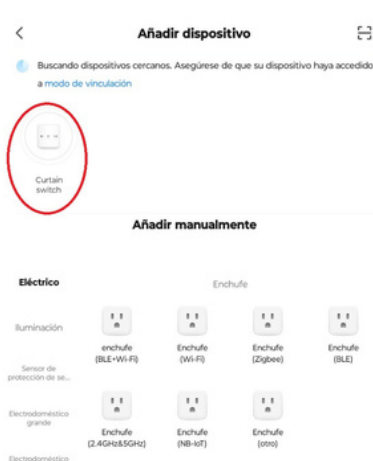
<
Añadir dispositivo

Buscando dispositivos cercanos. Asegúrese de que su dispositivo haya accedido a modo de vinculación

Curtain switch

Añadir manualmente

Eléctrico

Enchufe

Iluminación

Sensor de protección de se...

Electrodoméstico grande

Electrodoméstico

enchufe (BLE+Wi-Fi)

Enchufe (Wi-Fi)

Enchufe (Zigbee)

Enchufe (BLE)

Enchufe (2.4GHz&5GHz)

Enchufe (NB-IoT)

Enchufe (otro)